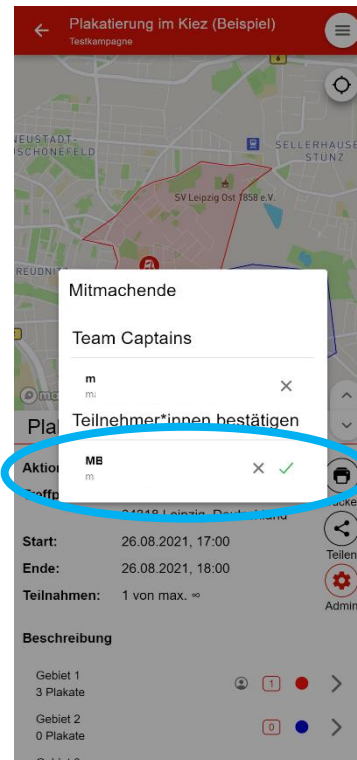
Plakatierung im Kiez (Beispiel)
Testkampagne

NEUSTADT-
SCHÖNEFELD
SELLERHAUSE
STUNZ
SV Leipzig Ost 1858 e.V.
REUDNI

Mitmachende

Team Captains

m
m

Teilnehmer*innen bestätigen

MB
m

Pla
Aktio
Treffp
04318 Leipzig, Deutschland
Start: 26.08.2021, 17:00
Ende: 26.08.2021, 18:00
Teilnahmen: 1 von max. ∞

Beschreibung

Gebiet 1
3 Plakate
1

Gebiet 2
0 Plakate
0

rucken
Teilen
Admin